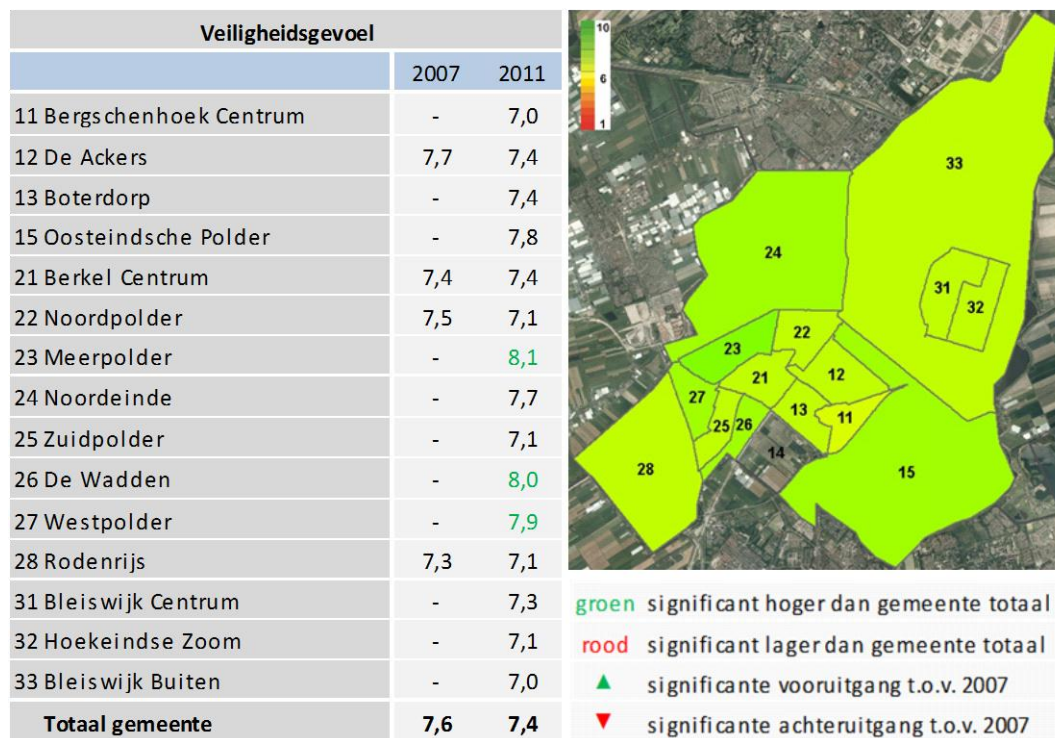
| Veiligheidsgevoel | | |
|---|---|---|
| | 2007 | 2011 |
| 11 Bergschenhoek Centrum | - | 7,0 |
| 12 De Ackers | 7,7 | 7,4 |
| 13 Boterdorp | - | 7,4 |
| 15 Oosteindsche Polder | - | 7,8 |
| 21 Berkel Centrum | 7,4 | 7,4 |
| 22 Noordpolder | 7,5 | 7,1 |
| 23 Meerpolder | - | 8,1 |
| 24 Noordeinde | - | 7,7 |
| 25 Zuidpolder | - | 7,1 |
| 26 De Wadden | - | 8,0 |
| 27 Westpolder | - | 7,9 |
| 28 Rodenrijs | 7,3 | 7,1 |
| 31 Bleiswijk Centrum | - | 7,3 |
| 32 Hoekeindse Zoom | - | 7,1 |
| 33 Bleiswijk Buiten | - | 7,0 |
| Totaal gemeente | 7,6 | 7,4 |

10
6
1

33
24
31
32
22
23
21
12
27
13
11
25
26
14
28
15

groen significant hoger dan gemeente totaal
rood significant lager dan gemeente totaal
▲ significante vooruitgang t.o.v. 2007
▼ significante achteruitgang t.o.v. 2007